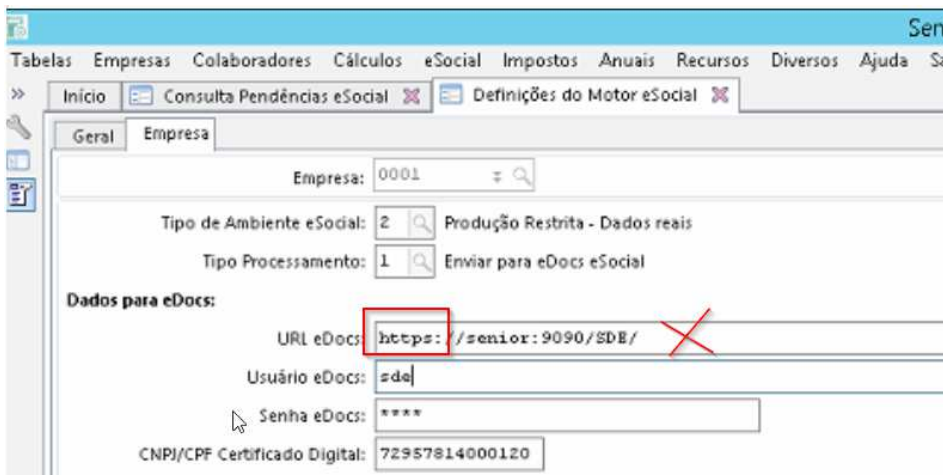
Sen

Tabelas Empresas Colaboradores Cálculos eSocial Impostos Anuais Recursos Diversos Ajuda S

»

Início | Consulta Pendências eSocial | Definições do Motor eSocial

Geral | Empresa

Empresa: 0001

Tipo de Ambiente eSocial: 2 Produção Restrita - Dados reais

Tipo Processamento: 1 Enviar para eDocs eSocial

Dados para eDocs:

URL eDocs: https://senior:9090/SDE/

Usuário eDocs: sde

Senha eDocs: ****

CNPJ/CPF Certificado Digital: 72957814000120